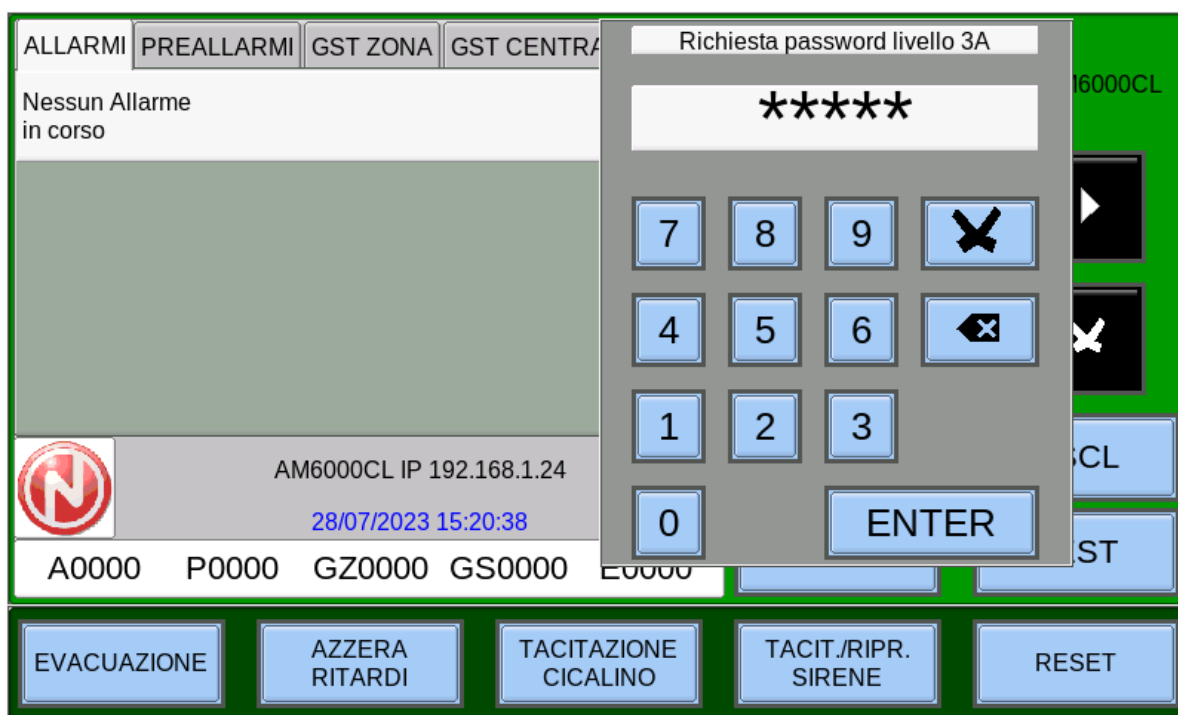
ALLARMI PREALLARMI GST ZONA GST CENTRA

Nessun Allarme
in corso

AM6000CL IP 192.168.1.24

28/07/2023 15:20:38

A0000 P0000 GZ0000 GS0000 E0000

Richiesta password livello 3A

*****

7 8 9
4 5 6
1 2 3
0 ENTER

M6000CL

SCL

ST

EVACUAZIONE

AZZERA RITARDI

TACITAZIONE CICALINO

TACIT./RIPR. SIRENE

RESET